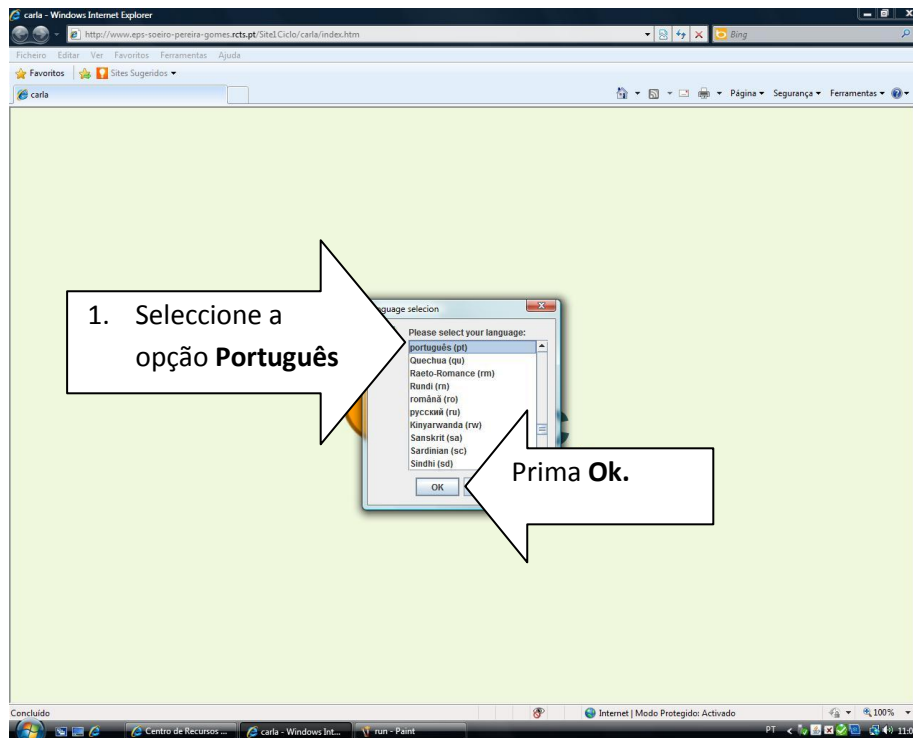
carla - Windows Internet Explorer

http://www.eps-soeiro-pereira-gomes.rcts.pt/Site1Ciclo/carla/index.htm

Bing

Ficheiro Editar Ver Favoritos Ferramentas Ajuda

Favoritos Sites Sugeridos

carla

Página Segurança Ferramentas

1. Seleccione a opção **Português**

guage selecion

Please select your language:

português (pt)
Quechua (qu)
Raeto-Romance (rm)
Rundi (rn)
română (ro)
русский (ru)
Kinyarwanda (rw)
Sanskrit (sa)
Sardinian (sc)
Sindhi (sd)

OK

Prima **Ok.**

Concluído

Internet | Modo Protegido: Activado

100%

Centro de Recursos ...

carla - Windows Int...

run - Paint

PT

11:0